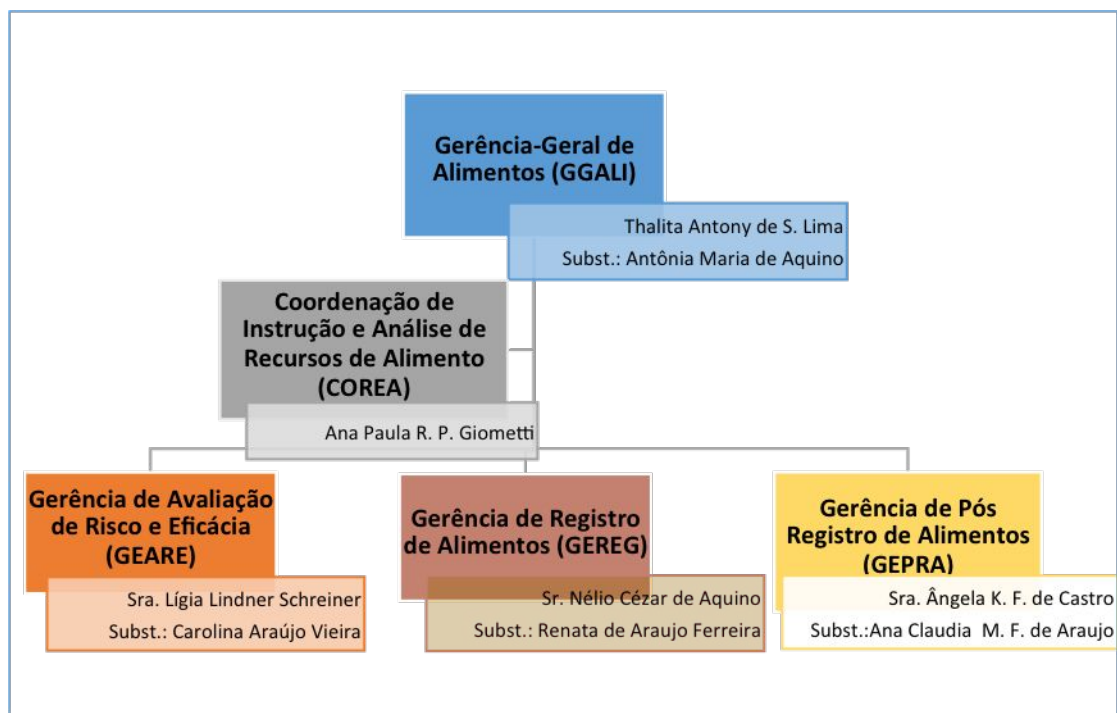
Gerência-Geral de Alimentos (GGALI)

Thalita Antony de S. Lima
Subst.: Antônia Maria de Aquino

Coordenação de Instrução e Análise de Recursos de Alimento (COREA)

Ana Paula R. P. Giometti

Gerência de Avaliação de Risco e Eficácia (GEARE)

Sra. Lígia Lindner Schreiner
Subst.: Carolina Araújo Vieira

Gerência de Registro de Alimentos (GEREG)

Sr. Nélio Cézar de Aquino
Subst.: Renata de Araujo Ferreira

Gerência de Pós Registro de Alimentos (GEPRA)

Sra. Ângela K. F. de Castro
Subst.:Ana Claudia M. F. de Araujo